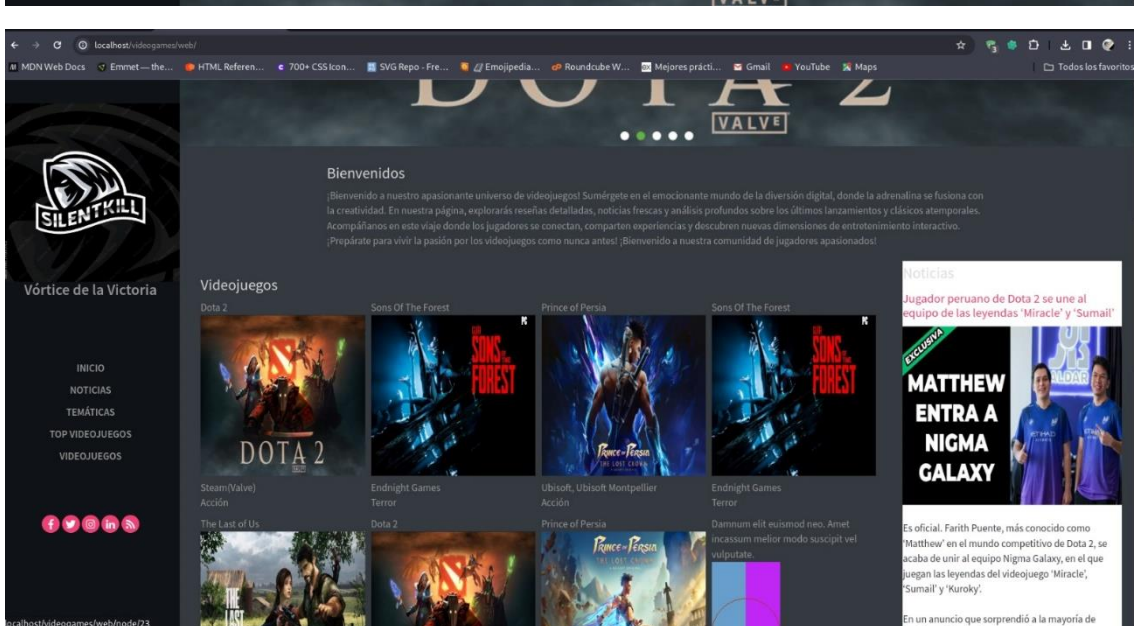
VALVE

localhost/videogames/web/

MDN Web Docs Emmet — the... HTML Referen... 700+ CSS Icon... SVG Repo - Fre... Emojipedia... Roundcube W... Mejores prácti... Gmail YouTube Maps Todos los favoritos

DOTA 2
VALVE

SILENTKILL

Vórtice de la Victoria

INICIO
NOTICIAS
TEMÁTICAS
TOP VIDEOJUEGOS
VIDEOJUEGOS

Bienvenidos

¡Bienvenido a nuestro apasionante universo de videojuegos! Sumérgete en el emocionante mundo de la diversión digital, donde la adrenalina se fusiona con la creatividad. En nuestra página, explorarás reseñas detalladas, noticias frescas y análisis profundos sobre los últimos lanzamientos y clásicos atemporales. Acompáñanos en este viaje donde los jugadores se conectan, comparten experiencias y descubren nuevas dimensiones de entretenimiento interactivo. ¡Prepárate para vivir la pasión por los videojuegos como nunca antes! ¡Bienvenido a nuestra comunidad de jugadores apasionados!

Videojuegos

Dota 2
DOTA 2
Steam(Valve)
Acción

Sons Of The Forest
SONS OF THE FOREST
Endnight Games
Terror

Prince of Persia
Prince of Persia THE LOST CROWN
Ubisoft, Ubisoft Montpellier
Acción

Sons Of The Forest
SONS OF THE FOREST
Endnight Games
Terror

The Last of Us
THE LAST

Dota 2

Prince of Persia
Prince of Persia THE LOST CROWN

Damnum elit euismod neo. Amet incassum melior modo suscipit vel vulputate.

Noticias

Jugador peruano de Dota 2 se une al equipo de las leyendas 'Miracle' y 'Sumail'

EXCLUSIVA
MATTHEW ENTRA A NIGMA GALAXY

Es oficial. Farith Puente, más conocido como 'Matthew' en el mundo competitivo de Dota 2, se acaba de unir al equipo Nigma Galaxy, en el que juegan las leyendas del videojuego 'Miracle', 'Sumail' y 'Kuroky'.

En un anuncio que sorprendió a la mayoría de

localhost/videogames/web/node/23